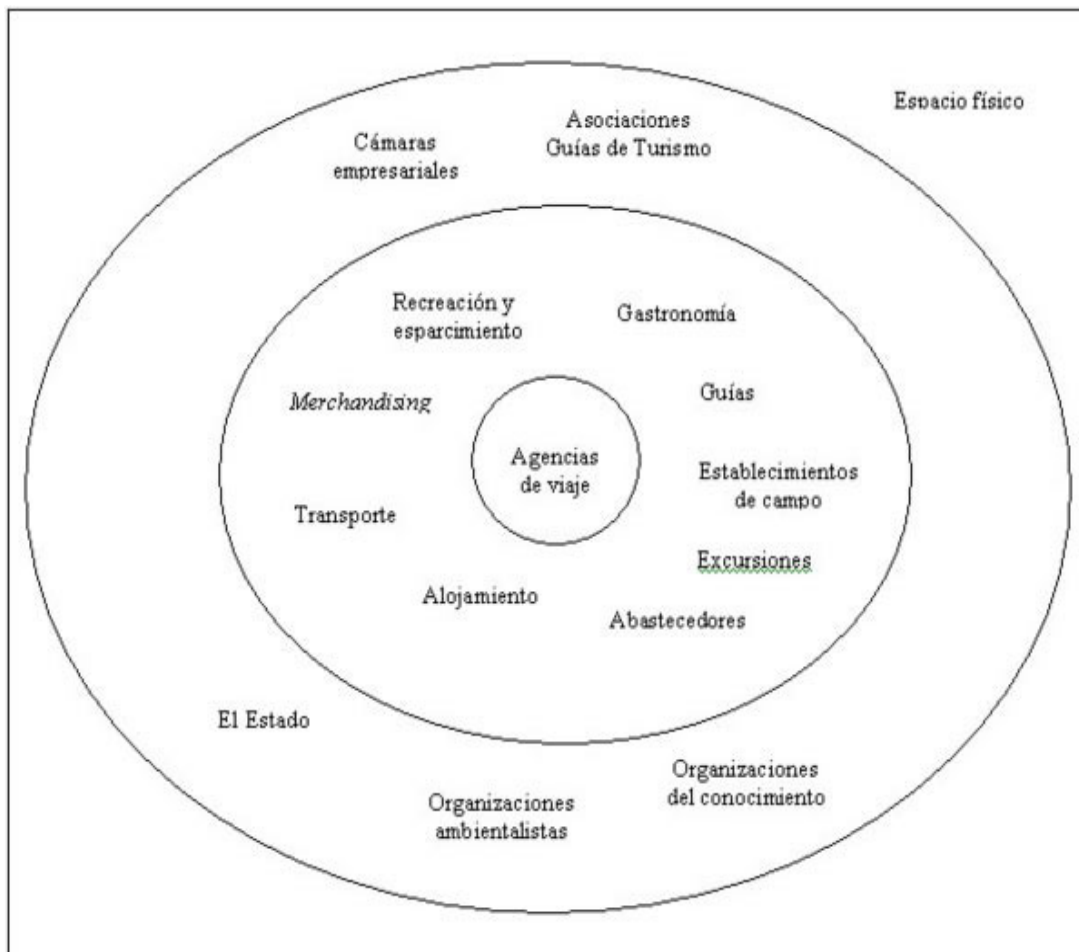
Espacio físico

Cámaras empresariales

Asociaciones Guías de Turismo

Recreación y esparcimiento

Gastronomía

Merchandising

Guías

Agencias de viaje

Establecimientos de campo

Transporte

Excursiones

Alojamiento

Abastecedores

El Estado

Organizaciones del conocimiento

Organizaciones ambientalistas